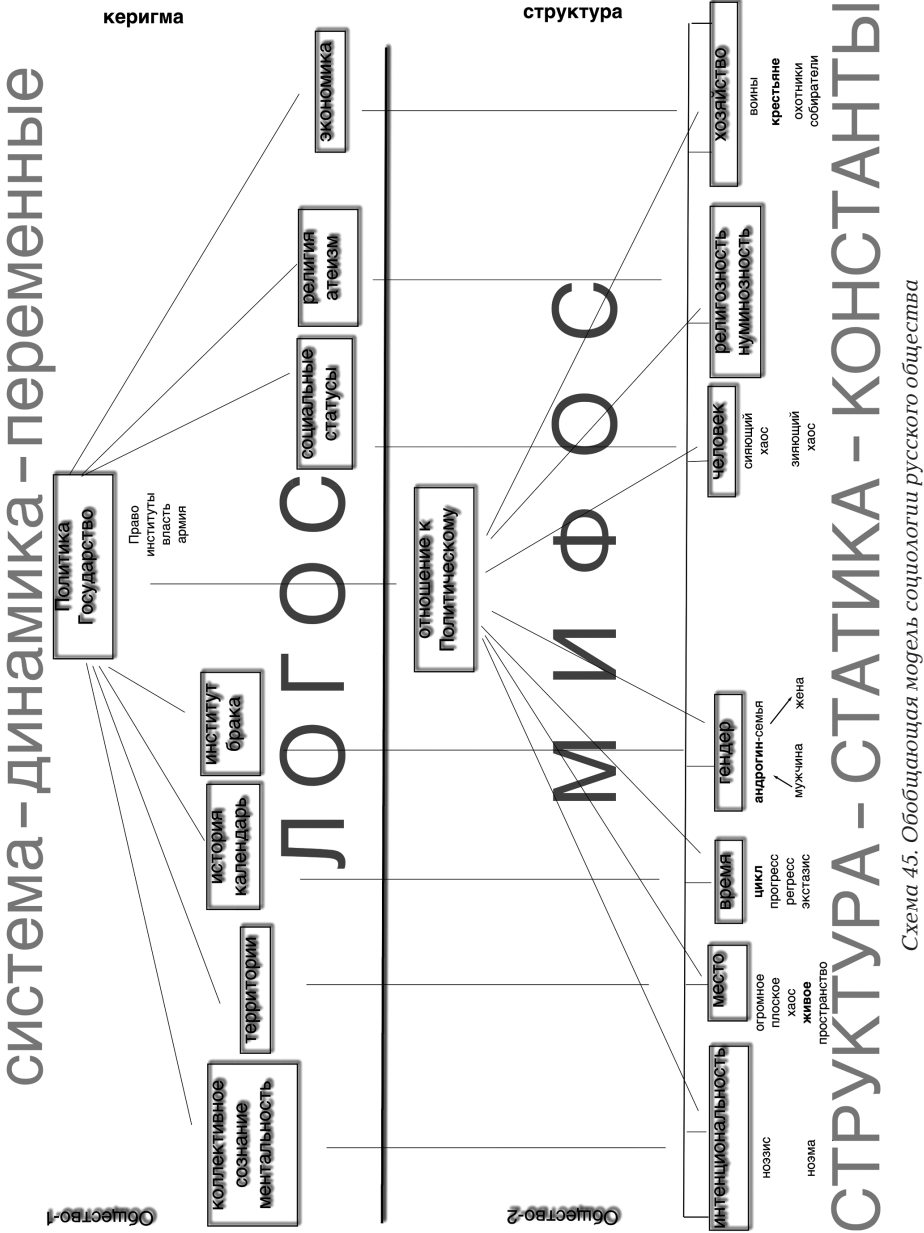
керигма

структура

система - динамика - переменные

Общество-1

коллективное сознание ментальность

территории

история календарь

институт брака

Политика Государство

Право институты власть армия

социальные статусы

религия атеизм

экономика

ЛОГОС

МИФОС

Общество-2

интенциональность

ноэзис

ноэма

место

огромное плоское хаос живое пространство

время

цикл прогресс регресс экстазис

гендер

андрогин-семья

мужчина

жена

отношение к Политическому

человек

сияющий хаос

зияющий хаос

религиозность нуминозность

хозяйство

воины крестьяне охотники собиратели

СТРУКТУРА - СТАТИКА - КОНСТАНТЫ

Схема 45. Обобщающая модель социологии русского общества